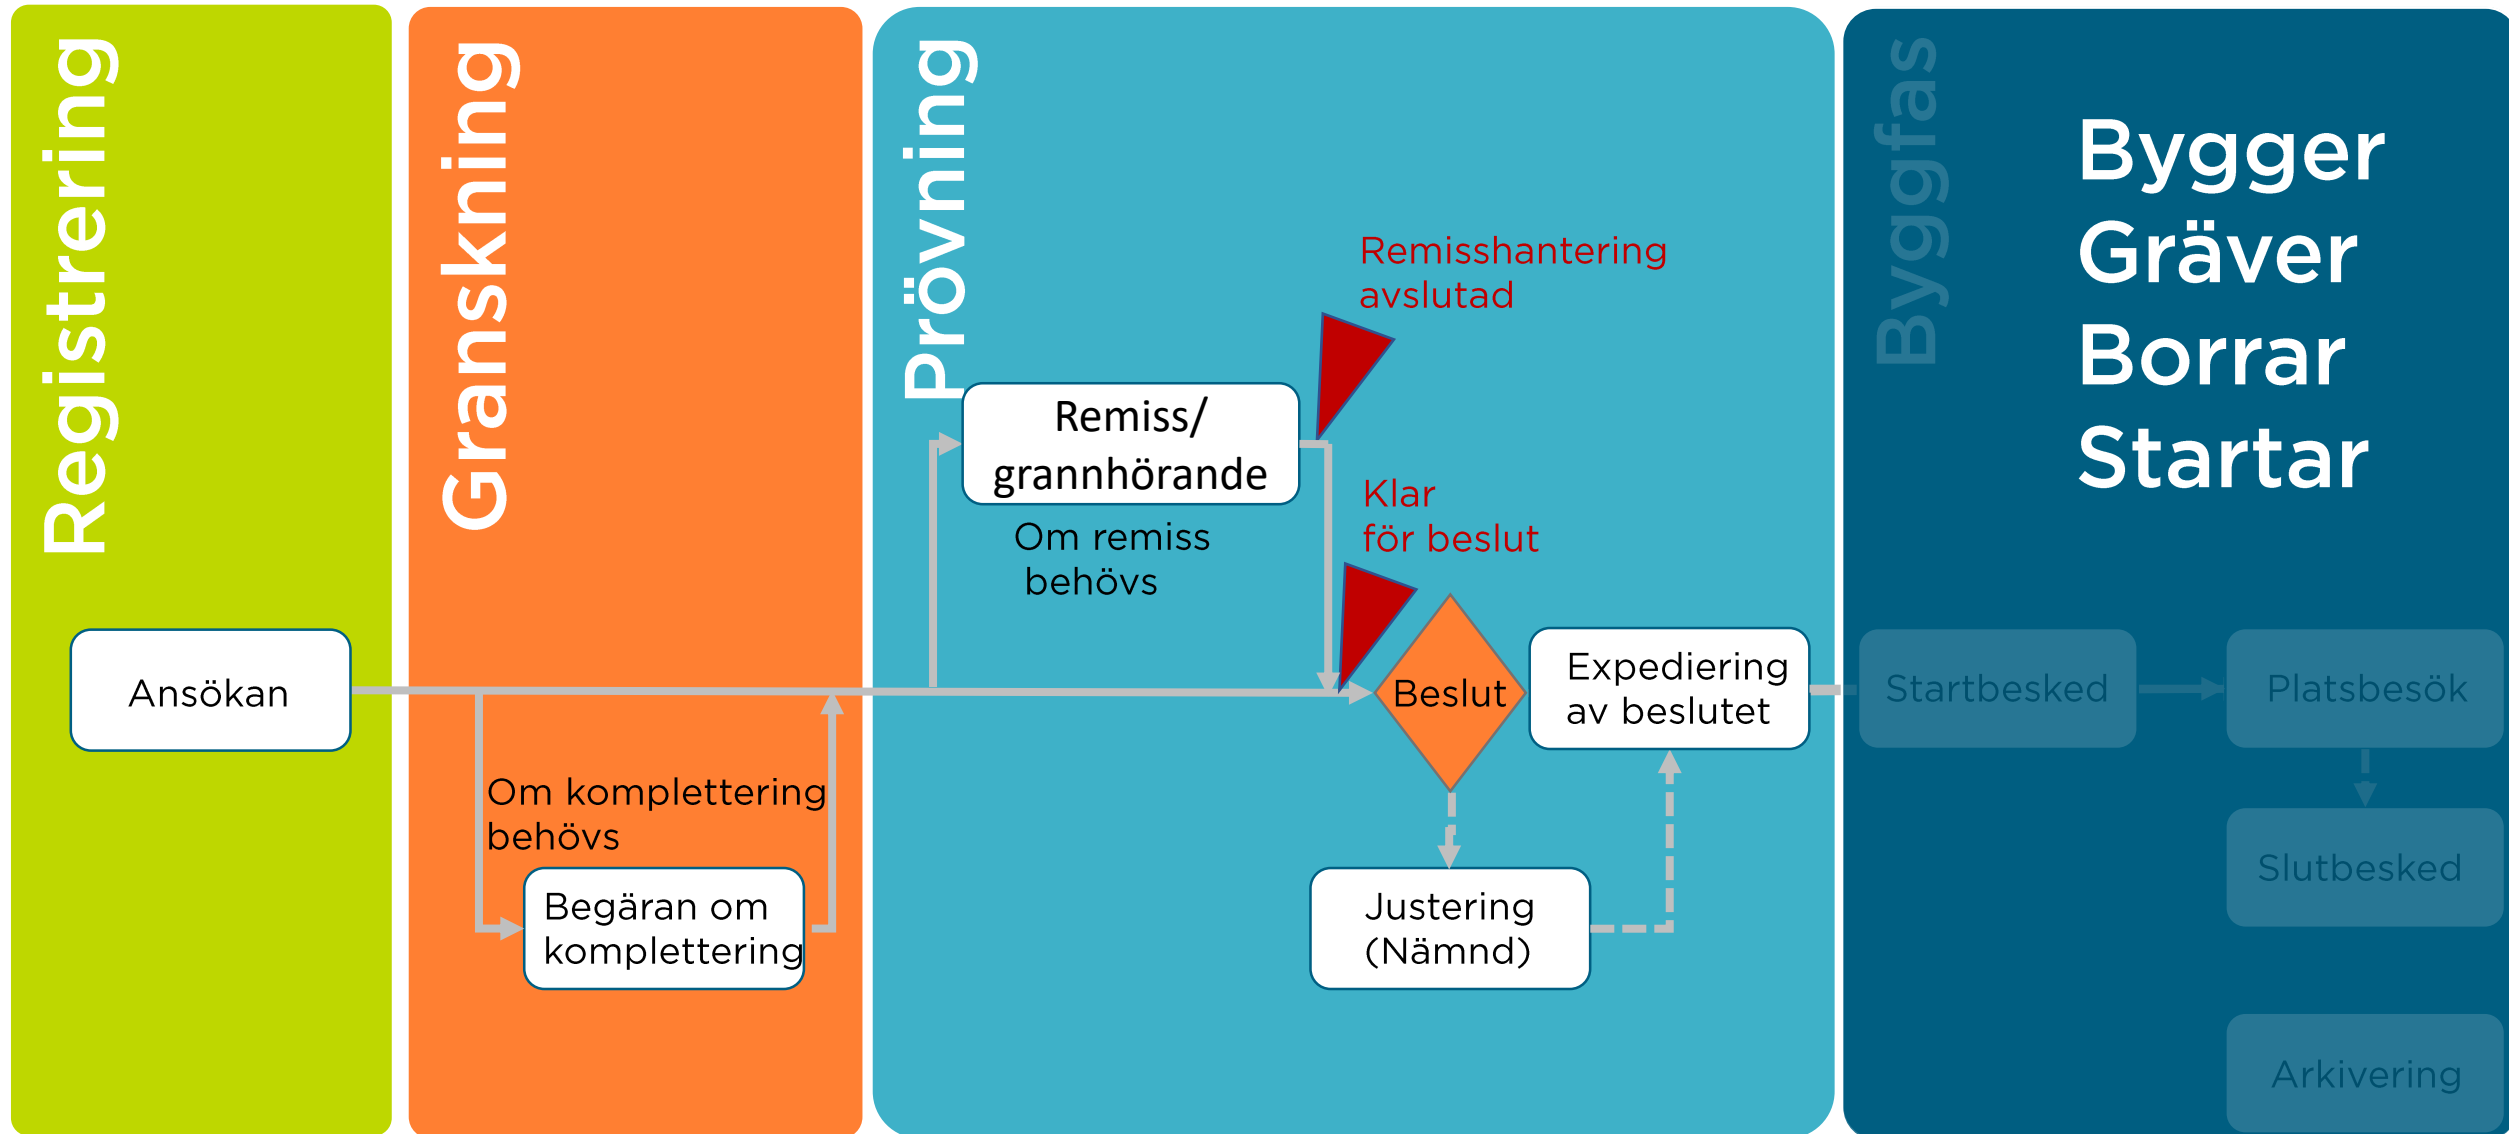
Registrering

Ansökan

Granskning

Om komplettering behövs

Begäran om komplettering

Prövning

Remiss/ grannhörande

Om remiss behövs

Remisshantering avslutad

Klar för beslut

Beslut

Expediering av beslutet

Justering (Nämnd)

Byggfas

Bygger
Gräver
Borrar
Startar

Startbesked

Platsbesök

Slutbesked

Arkivering